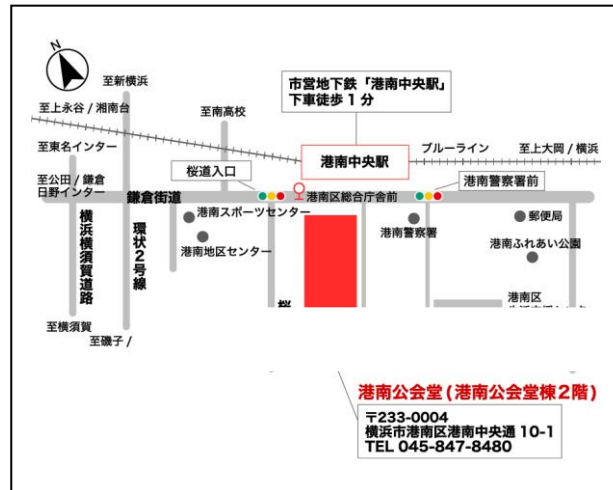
N

至新横浜

至上永谷 / 湘南台

至港南高校

市営地下鉄「港南中央駅」
下車徒歩１分

至東名インター

港南中央駅

ブルーライン

至上大岡 / 横浜

至公田 / 鎌倉
日野インター

桜道入口

鎌倉街道

港南区総合庁舎前

港南警察署前

港南スポーツセンター

港南警察署

郵便局

横浜横須賀道路

環状２号線

港南地区センター

港南ふれあい公園

桜

港南区

至横須賀

至磯子 /

港南公会堂 (港南公会堂棟２階)

〒233-0004
横浜市港南区港南中央通 10-1
TEL 045-847-8480